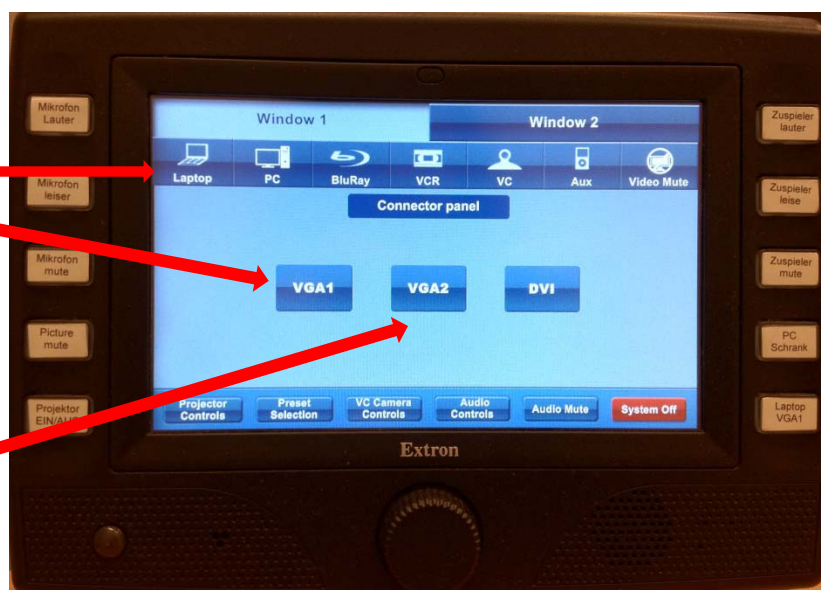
Mikrofon Lauter

Mikrofon leiser

Mikrofon mute

Picture mute

Projektor EIN/AUS

Window 1

Window 2

Laptop

PC

BluRay

VCR

VC

Aux

Video Mute

Connector panel

VGA1

VGA2

DVI

Projector Controls

Preset Selection

VC Camera Controls

Audio Controls

Audio Mute

System Off

Extron

Zuspieler lauter

Zuspieler leise

Zuspieler mute

PC Schrank

Laptop VGA1